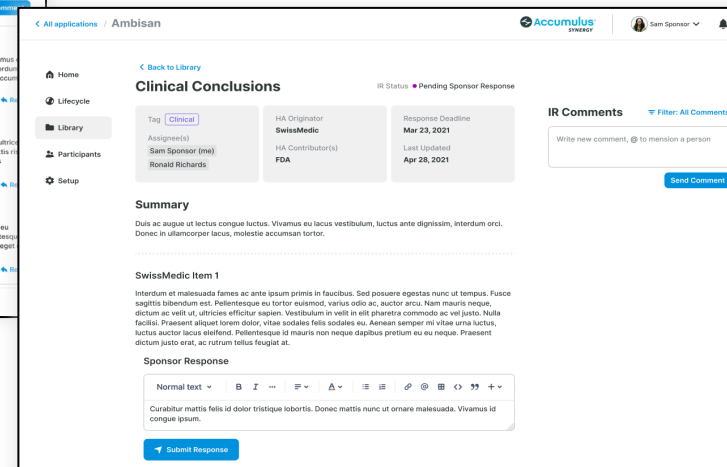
< All applications / Ambisan

Accumulus SYNERGY

Sam Sponsor

Home
Lifecycle
Library
Participants
Setup

< Back to Library

Clinical Conclusions

IR Status • Pending Sponsor Response

Tag Clinical
Assignee(s)
Sam Sponsor (me)
Ronald Richards

HA Originator
SwissMedic
HA Contributor(s)
FDA

Response Deadline
Mar 23, 2021
Last Updated
Apr 28, 2021

IR Comments

Filter: All Comments

Write new comment, @ to mension a person

Send Comment

Summary

Duis ac augue ut lectus congue luctus. Vivamus eu lacus vestibulum, luctus ante dignissim, interdum orci. Donec in ullamcorper lacus, molestie accumsan tortor.

SwissMedic Item 1

Interdum et malesuada fames ac ante ipsum primis in faucibus. Sed posuere egestas nunc ut tempus. Fusce sagittis bibendum est. Pellentesque eu tortor euismod, varius odio ac, auctor arcu. Nam mauris neque, dictum ac velit ut, ultricies efficitur sapien. Vestibulum in velit in elit pharetra commodo ac vel justo. Nulla facilisi. Praesent aliquet lorem dolor, vitae sodales felis sodales eu. Aenean semper mi vitae urna luctus, luctus auctor lacus eleifend. Pellentesque id mauris non neque dapibus pretium eu eu neque. Praesent dictum justo erat, ac rutrum tellus feugiat at.

Sponsor Response

Normal text B I ··· A

Curabitur mattis felis id dolor tristique lobortis. Donec mattis nunc ut ornare malesuada. Vivamus id congue ipsum.

Submit Response